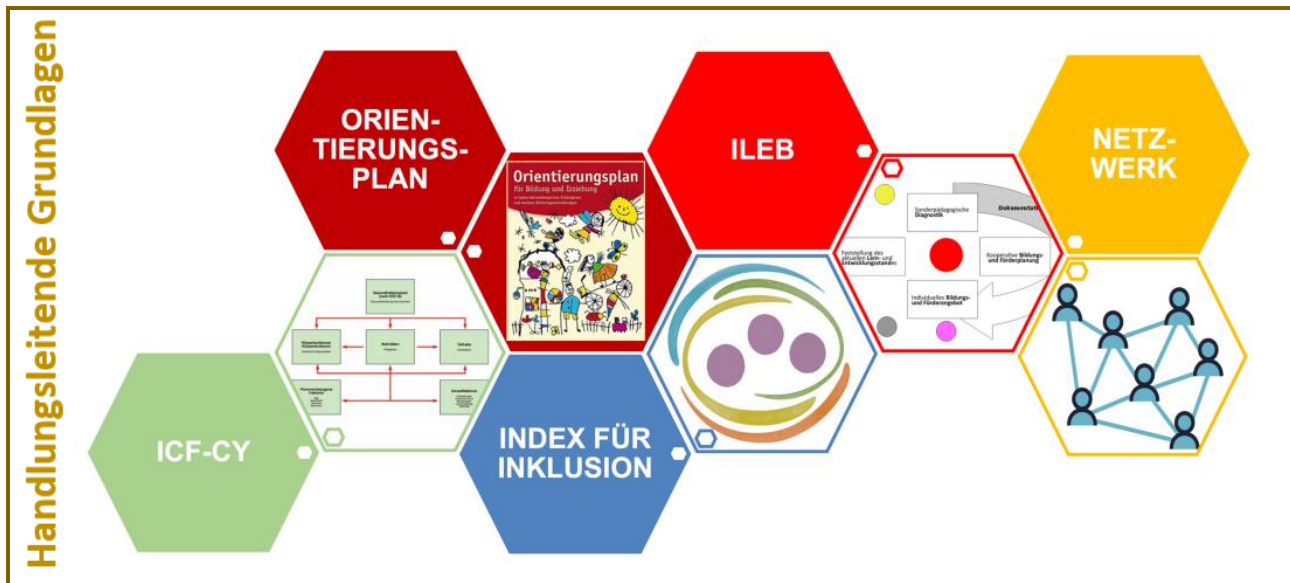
Handlungsleitende Grundlagen

ORIENTIERUNGSPLAN

Orientierungsplan
für Bildung und Erziehung
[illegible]

ILEB

NETZWERK

Sonderpädagogische Diagnostik

Dokumentation

Feststellung des aktuellen Lern- und Entwicklungsstandes

Kooperative Bildungs- und Förderplanung

Individuelles Bildungs- und Förderangebot

Gesundheitsproblem (nach ICD-10)

Körperfunktionen/ Körperstrukturen

Aktivitäten

Teilhabe

Personenbezogene Faktoren

Umweltfaktoren

ICF-CY

INDEX FÜR INKLUSION